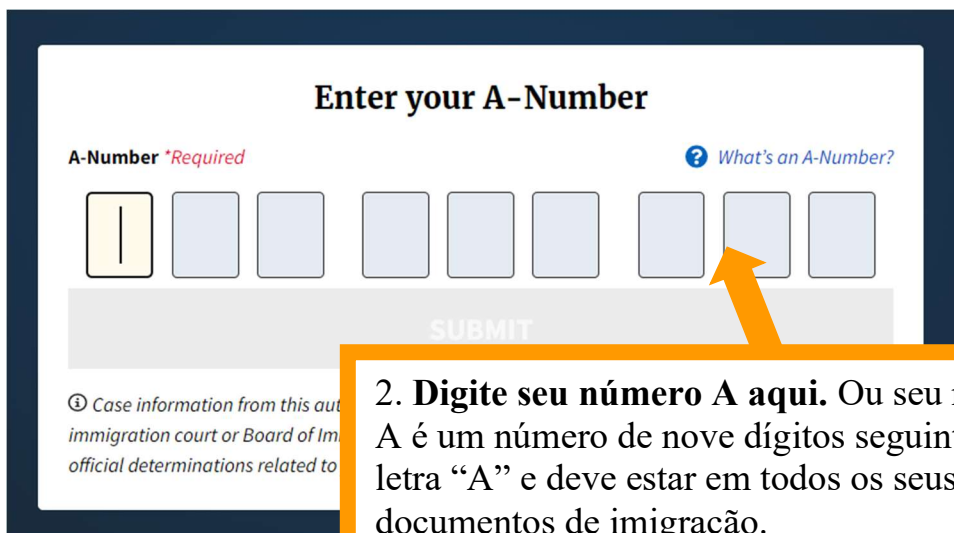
Enter your A-Number

A-Number *Required

What's an A-Number?

SUBMIT

Case information from this aut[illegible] immigration court or Board of Im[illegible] official determinations related to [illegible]

2. **Digite seu número A aqui.** Ou seu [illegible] A é um número de nove dígitos seguin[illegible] letra "A" e deve estar em todos os seus documentos de imigração.